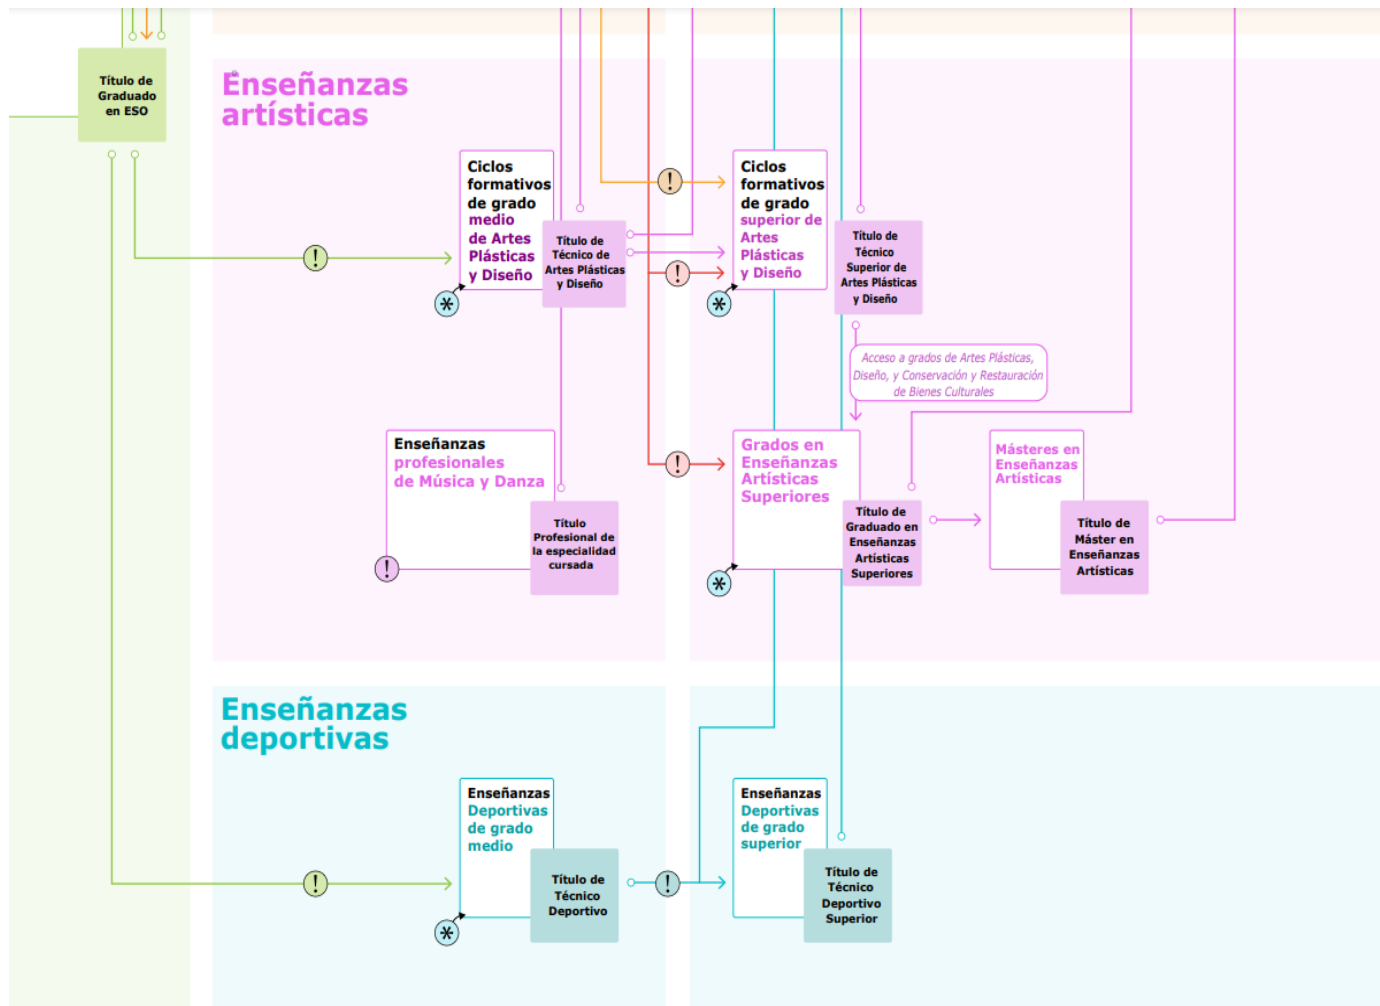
Título de Graduado en ESO

Enseñanzas artísticas

Ciclos formativos de grado medio de Artes Plásticas y Diseño

Título de Técnico de Artes Plásticas y Diseño

Ciclos formativos de grado superior de Artes Plásticas y Diseño

Título de Técnico Superior de Artes Plásticas y Diseño

Acceso a grados de Artes Plásticas, Diseño, y Conservación y Restauración de Bienes Culturales

Enseñanzas profesionales de Música y Danza

Título Profesional de la especialidad cursada

Grados en Enseñanzas Artísticas Superiores

Título de Graduado en Enseñanzas Artísticas Superiores

Másteres en Enseñanzas Artísticas

Título de Máster en Enseñanzas Artísticas

Enseñanzas deportivas

Enseñanzas Deportivas de grado medio

Título de Técnico Deportivo

Enseñanzas Deportivas de grado superior

Título de Técnico Deportivo Superior